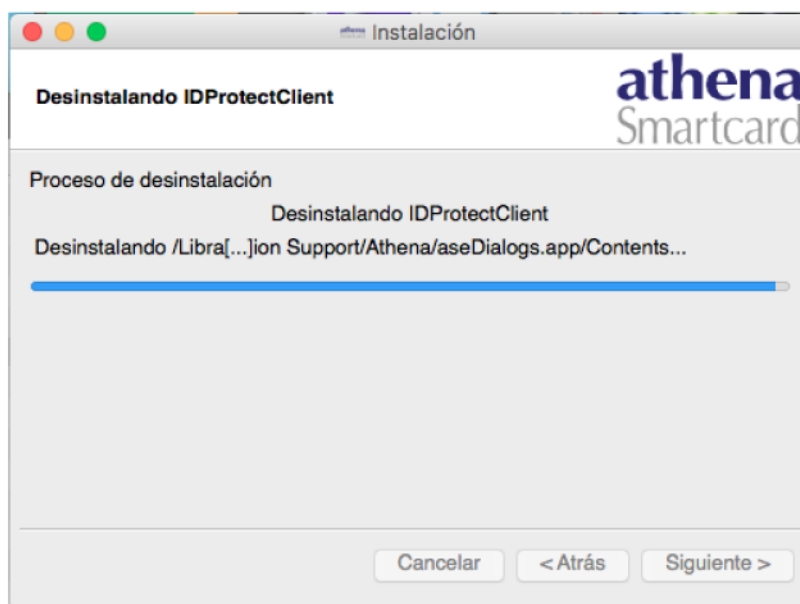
Instalación

Desinstalando IDProtectClient

athena
Smartcard

Proceso de desinstalación

Desinstalando IDProtectClient

Desinstalando /Libra[...]ion Support/Athena/aseDialogs.app/Contents...

Cancelar
< Atrás
Siguiente >